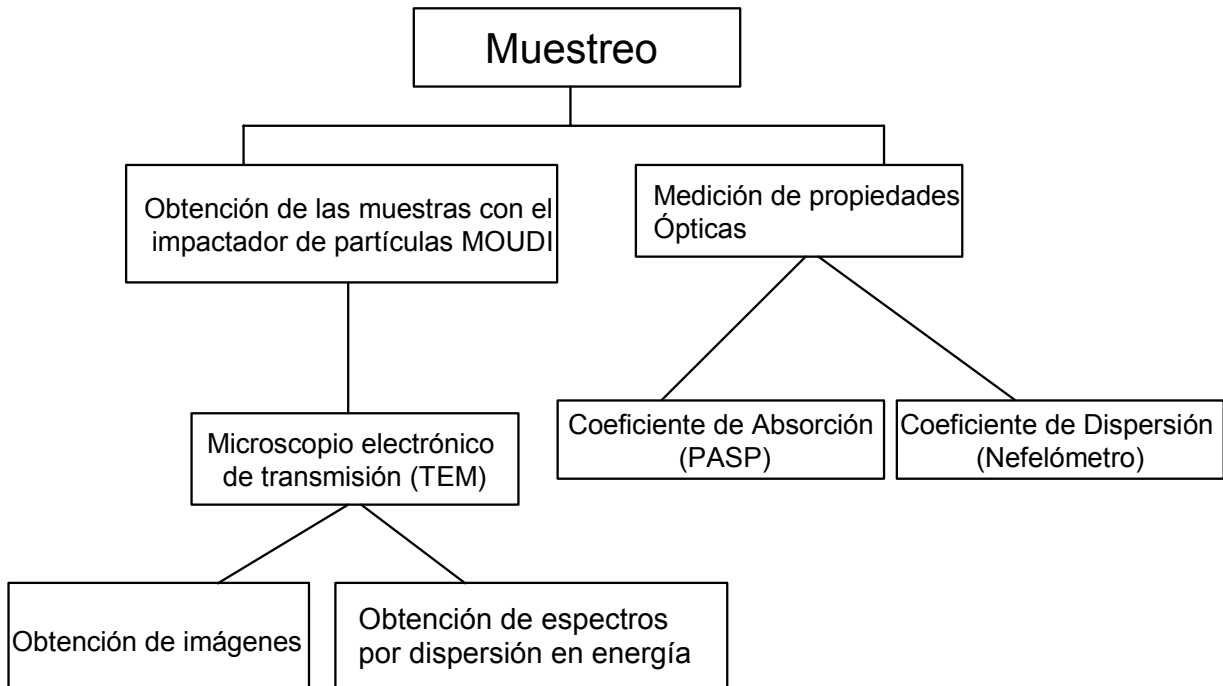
Muestreo

Obtención de las muestras con el impactador de partículas MOUDI

Medición de propiedades Ópticas

Microscopio electrónico de transmisión (TEM)

Coeficiente de Absorción (PASP)

Coeficiente de Dispersión (Nefelómetro)

Obtención de imágenes

Obtención de espectros por dispersión en energía